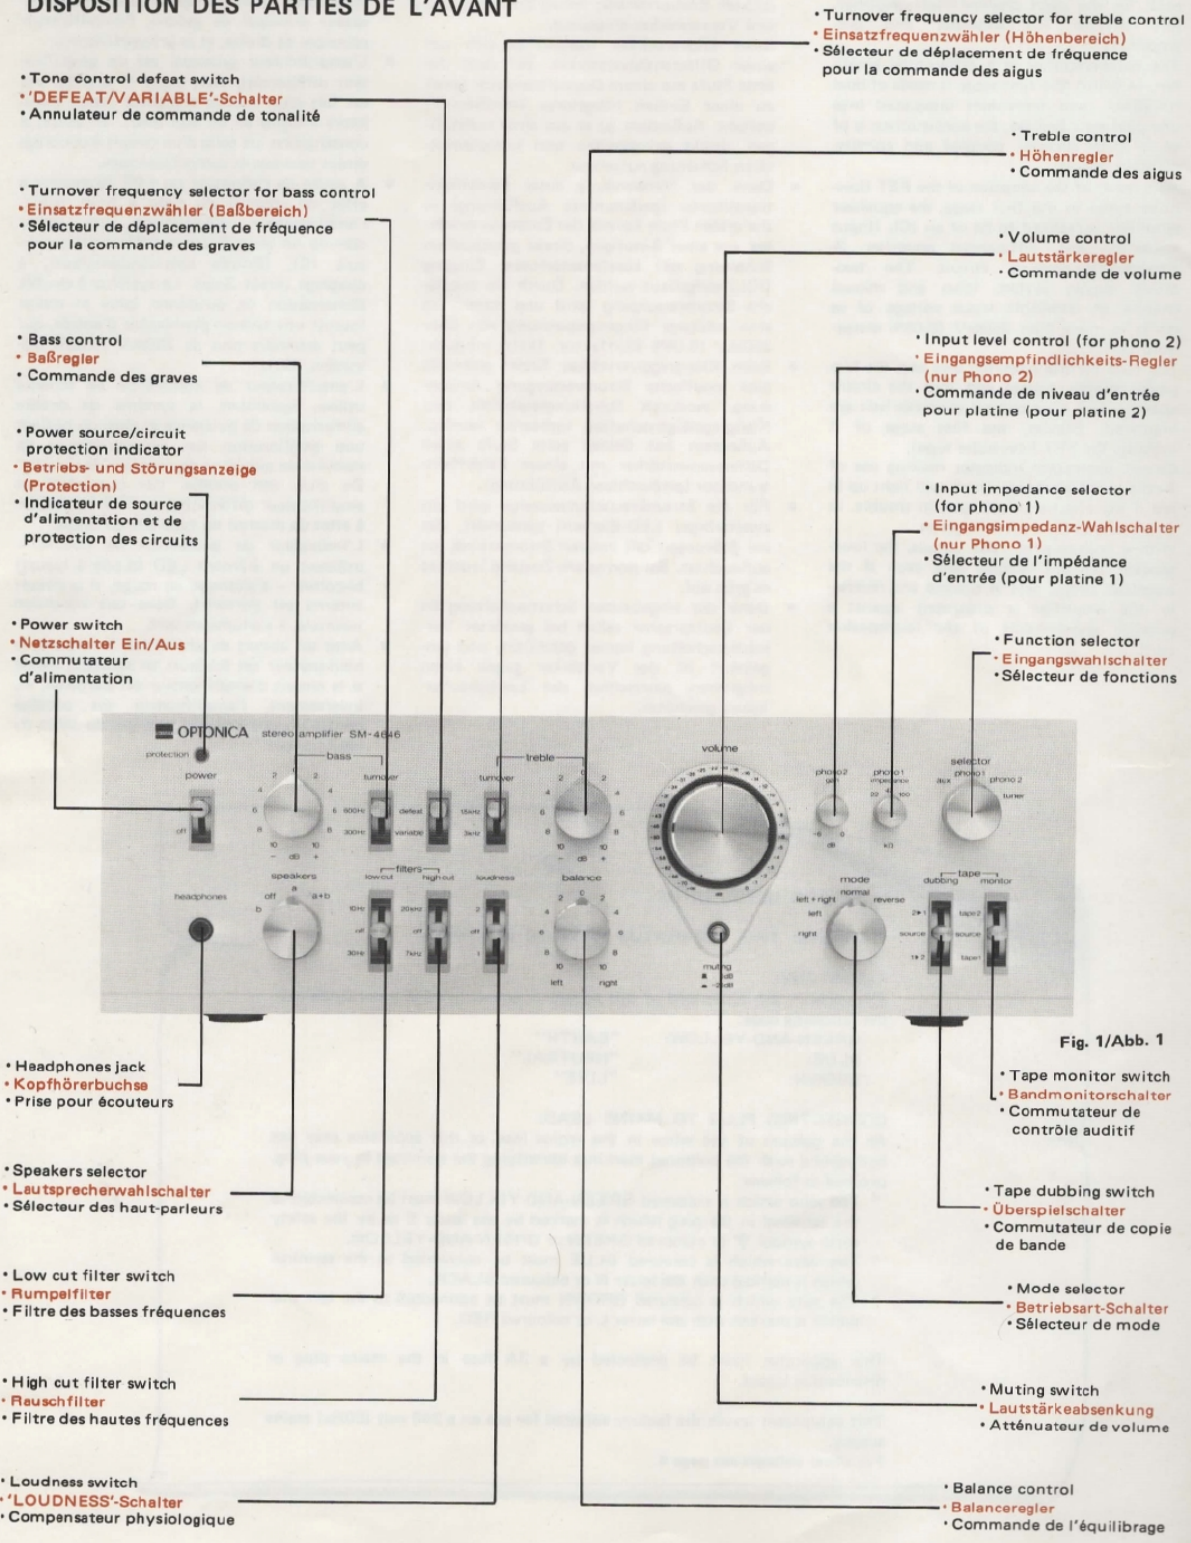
DISPOSITION DES PARTIES DE L'AVANT

• Turnover frequency selector for treble control
• Einsatzfrequenzwähler (Höhenbereich)
• Sélecteur de déplacement de fréquence pour la commande des aigus

• Tone control defeat switch
• 'DEFEAT/VARIABLE'-Schalter
• Annulateur de commande de tonalité

• Treble control
• Höhenregler
• Commande des aigus

• Turnover frequency selector for bass control
• Einsatzfrequenzwähler (Baßbereich)
• Sélecteur de déplacement de fréquence pour la commande des graves

• Volume control
• Lautstärkeregler
• Commande de volume

• Bass control
• Baßregler
• Commande des graves

• Input level control (for phono 2)
• Eingangsempfindlichkeits-Regler (nur Phono 2)
• Commande de niveau d'entrée pour platine (pour platine 2)

• Power source/circuit protection indicator
• Betriebs- und Störungsanzeige (Protection)
• Indicateur de source d'alimentation et de protection des circuits

• Input impedance selector (for phono 1)
• Eingangsimpedanz-Wahlschalter (nur Phono 1)
• Sélecteur de l'impédance d'entrée (pour platine 1)

• Power switch
• Netzschalter Ein/Aus
• Commutateur d'alimentation

• Function selector
• Eingangswahlschalter
• Sélecteur de fonctions

OPTONICA stereo amplifier SM-4646
protection power off
bass 2 2 4 4 6 6 8 8 10 10 – dB + turnover 600Hz 300Hz defeat variable
treble turnover 15kHz 3kHz 2 2 4 4 6 6 8 8 10 10 – dB +
volume
phono2 gain -6 0 dB phono1 impedance 22 47 100 kΩ selector aux phono1 phono 2 tuner
headphones speakers off a a+b b
filters low cut high cut 15Hz off 30Hz 20kHz off 7kHz loudness off
balance 0 2 2 4 4 6 6 8 8 10 10 left right
muting 0dB -20dB
mode normal left+right reverse left right
tape dubbing monitor 2▸1 source 1▸2 tape2 source tape1

Fig. 1/Abb. 1

• Headphones jack
• Kopfhörerbuchse
• Prise pour écouteurs

• Tape monitor switch
• Bandmonitorschalter
• Commutateur de contrôle auditif

• Speakers selector
• Lautsprecherwahlschalter
• Sélecteur des haut-parleurs

• Tape dubbing switch
• Überspielschalter
• Commutateur de copie de bande

• Low cut filter switch
• Rumpelfilter
• Filtre des basses fréquences

• Mode selector
• Betriebsart-Schalter
• Sélecteur de mode

• High cut filter switch
• Rauschfilter
• Filtre des hautes fréquences

• Muting switch
• Lautstärkeabsenkung
• Atténuateur de volume

• Loudness switch
• 'LOUDNESS'-Schalter
• Compensateur physiologique

• Balance control
• Balanceregler
• Commande de l'équilibrage